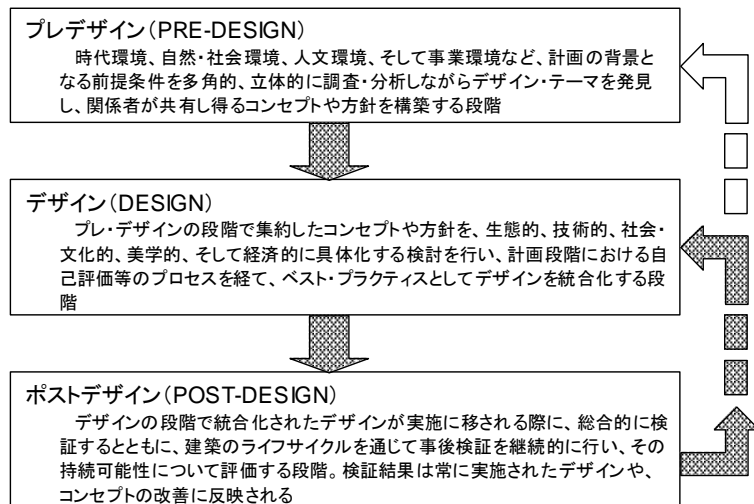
プレデザイン（PRE-DESIGN）

時代環境、自然・社会環境、人文環境、そして事業環境など、計画の背景となる前提条件を多角的、立体的に調査・分析しながらデザイン・テーマを発見し、関係者が共有し得るコンセプトや方針を構築する段階

デザイン（DESIGN）

プレ・デザインの段階で集約したコンセプトや方針を、生態的、技術的、社会・文化的、美学的、そして経済的に具体化する検討を行い、計画段階における自己評価等のプロセスを経て、ベスト・プラクティスとしてデザインを統合化する段階

ポストデザイン（POST-DESIGN）

デザインの段階で統合化されたデザインが実施に移される際に、総合的に検証するとともに、建築のライフサイクルを通じて事後検証を継続的に行い、その持続可能性について評価する段階。検証結果は常に実施されたデザインや、コンセプトの改善に反映される